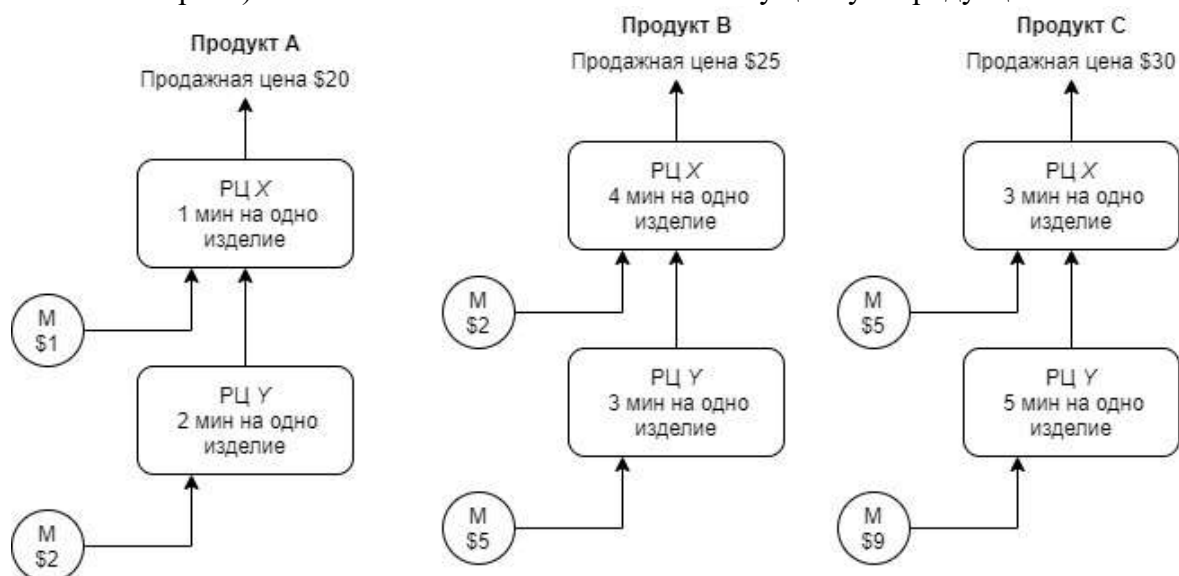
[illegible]

Продукт A
Продажная цена \$20

РЦ X
1 мин на одно изделие

M
\$1

РЦ Y
2 мин на одно изделие

M
\$2

Продукт B
Продажная цена \$25

РЦ X
4 мин на одно изделие

M
\$2

РЦ Y
3 мин на одно изделие

M
\$5

Продукт C
Продажная цена \$30

РЦ X
3 мин на одно изделие

M
\$5

РЦ Y
5 мин на одно изделие

M
\$9